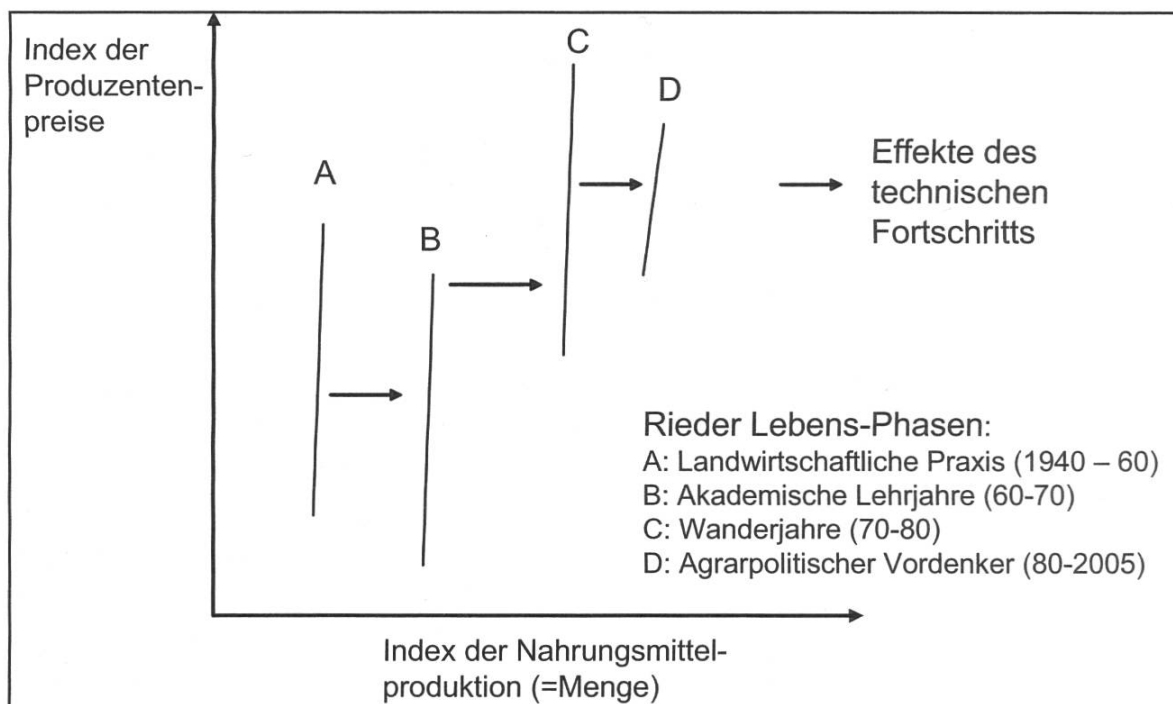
Index der Produzentenpreise

C

D

A

Effekte des technischen Fortschritts

B

Rieder Lebens-Phasen:
A: Landwirtschaftliche Praxis (1940 – 60)
B: Akademische Lehrjahre (60-70)
C: Wanderjahre (70-80)
D: Agrarpolitischer Vordenker (80-2005)

Index der Nahrungsmittelproduktion (=Menge)